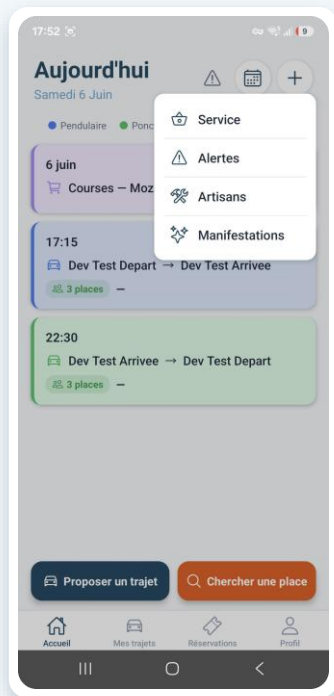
17:52

Aujourd'hui
Samedi 6 Juin

Pendulaire Ponc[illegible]

Service
Alertes
Artisans
Manifestations

6 juin
Courses — Moz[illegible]

17:15
Dev Test Depart → Dev Test Arrivee
3 places —

22:30
Dev Test Arrivee → Dev Test Depart
3 places —

Proposer un trajet
Chercher une place

Accueil
Mes trajets
Réservations
Profil